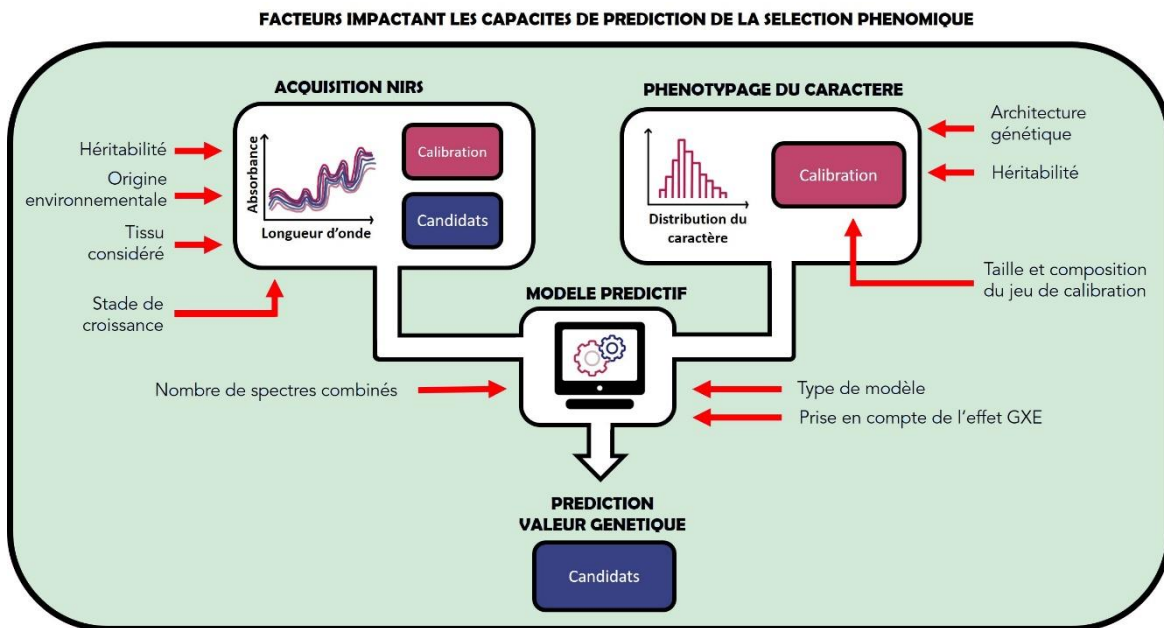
FACTEURS IMPACTANT LES CAPACITES DE PREDICTION DE LA SELECTION PHENOMIQUE

ACQUISITION NIRS

Héritabilité

Origine environnementale

Tissu considéré

Stade de croissance

Absorbance

Longueur d'onde

Calibration

Candidats

PHENOTYPAGE DU CARACTERE

Distribution du caractère

Calibration

Architecture génétique

Héritabilité

Taille et composition du jeu de calibration

MODELE PREDICTIF

Nombre de spectres combinés

Type de modèle

Prise en compte de l'effet GXE

PREDICTION VALEUR GENETIQUE

Candidats